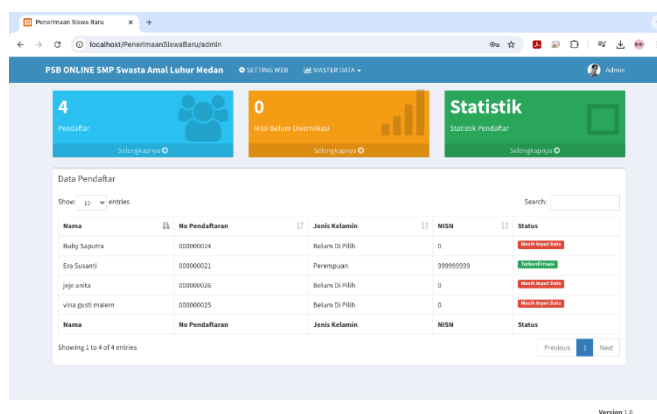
Penerimaan Siswa Baru × +

localhost/PenerimaanSiswaBaru/admin

PSB ONLINE SMP Swasta Amal Luhur Medan SETTING WEB MASTER DATA Admin

4
Pendaftar
Selengkapnya

0
Nilai Belum Diverivikasi
Selengkapnya

Statistik
Statistik Pendaftar
Selengkapnya

Data Pendaftar

Show 10 entries

Search:

| Nama | No Pendaftaran | Jenis Kelamin | NISN | Status |
|---|---|---|---|---|
| Buby Saputra | 000000024 | Belum Di Pilih | 0 | Masih Input Data |
| Era Susanti | 000000021 | Perempuan | 999999999 | Terkonfirmasi |
| jeje anita | 000000026 | Belum Di Pilih | 0 | Masih Input Data |
| vina gusti malem | 000000025 | Belum Di Pilih | 0 | Masih Input Data |
| Nama | No Pendaftaran | Jenis Kelamin | NISN | Status |

Showing 1 to 4 of 4 entries

Previous 1 Next

Version 1.0